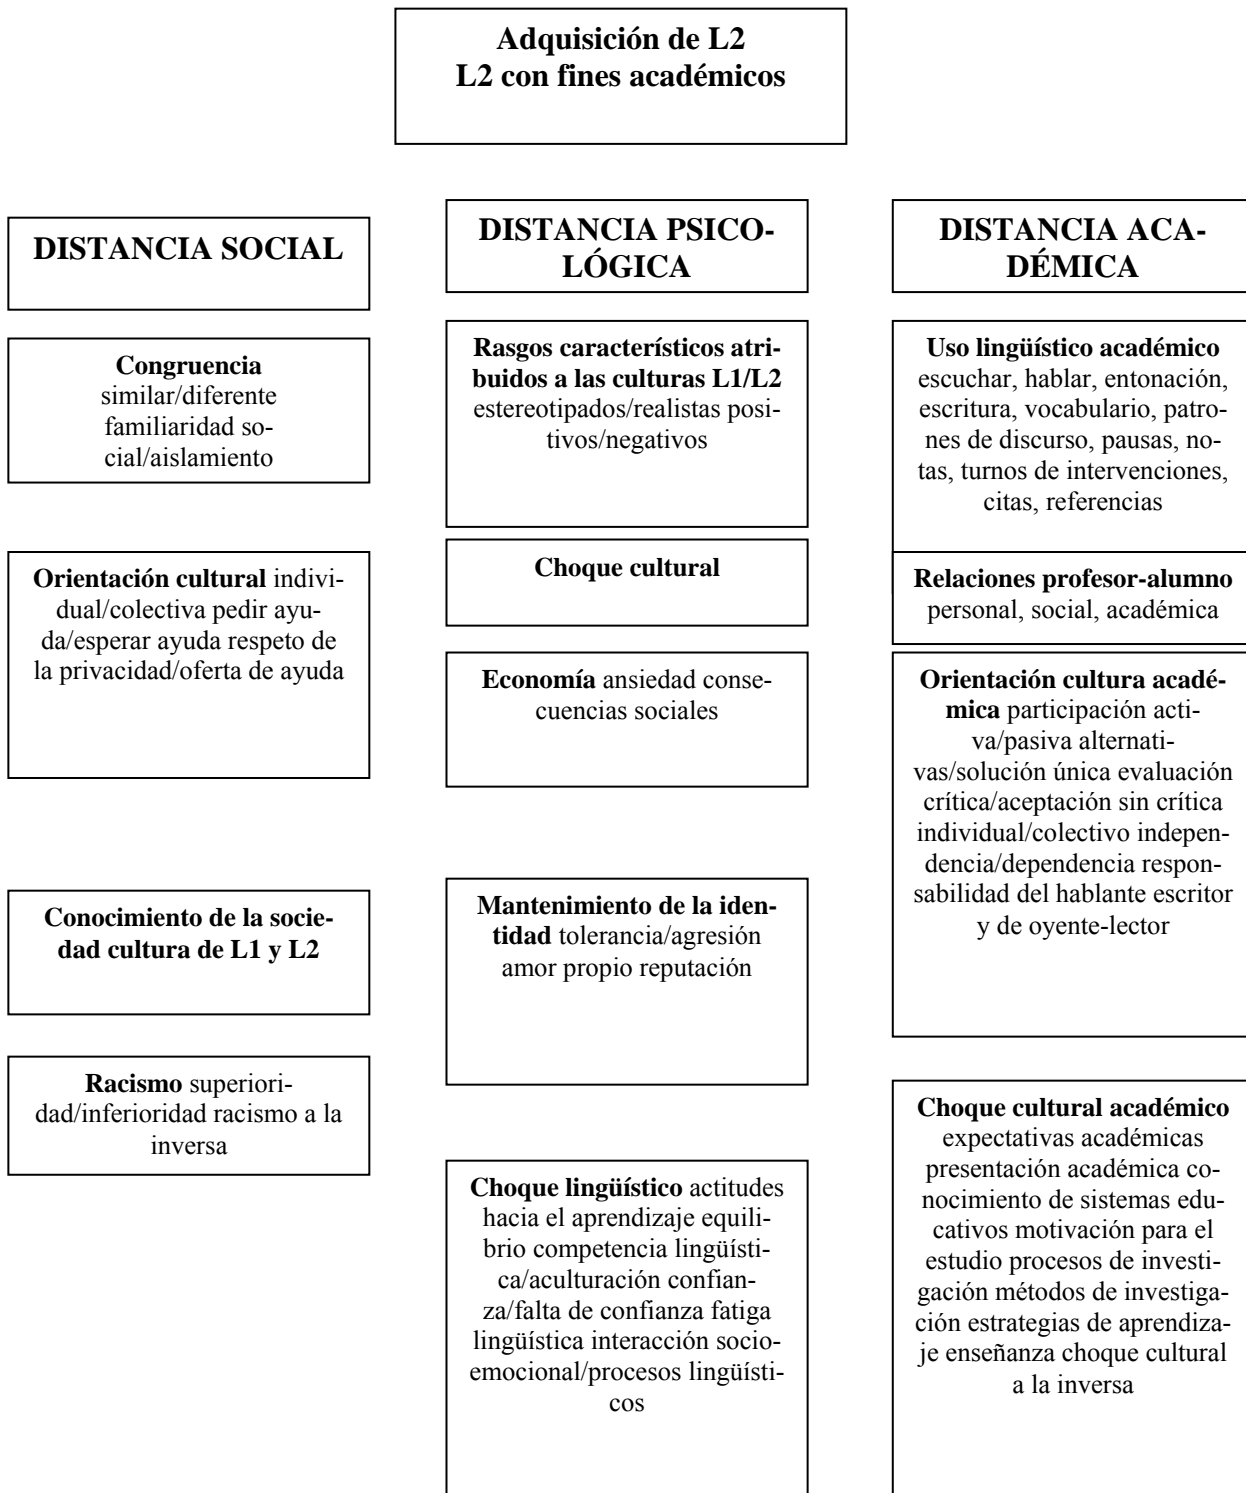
Adquisición de L2
L2 con fines académicos

DISTANCIA SOCIAL

Congruencia similar/diferente familiaridad social/aislamiento

Orientación cultural individual/colectiva pedir ayuda/esperar ayuda respeto de la privacidad/oferta de ayuda

Conocimiento de la sociedad cultura de L1 y L2

Racismo superioridad/inferioridad racismo a la inversa

DISTANCIA PSICOLÓGICA

Rasgos característicos atribuidos a las culturas L1/L2 estereotipados/realistas positivos/negativos

Choque cultural

Economía ansiedad consecuencias sociales

Mantenimiento de la identidad tolerancia/agresión amor propio reputación

Choque lingüístico actitudes hacia el aprendizaje equilibrio competencia lingüística/aculturación confianza/falta de confianza fatiga lingüística interacción socioemocional/procesos lingüísticos

DISTANCIA ACADÉMICA

Uso lingüístico académico escuchar, hablar, entonación, escritura, vocabulario, patrones de discurso, pausas, notas, turnos de intervenciones, citas, referencias

Relaciones profesor-alumno personal, social, académica

Orientación cultura académica participación activa/pasiva alternativas/solución única evaluación crítica/aceptación sin crítica individual/colectivo independencia/dependencia responsabilidad del hablante escritor y de oyente-lector

Choque cultural académico expectativas académicas presentación académica conocimiento de sistemas educativos motivación para el estudio procesos de investigación métodos de investigación estrategias de aprendizaje enseñanza choque cultural a la inversa